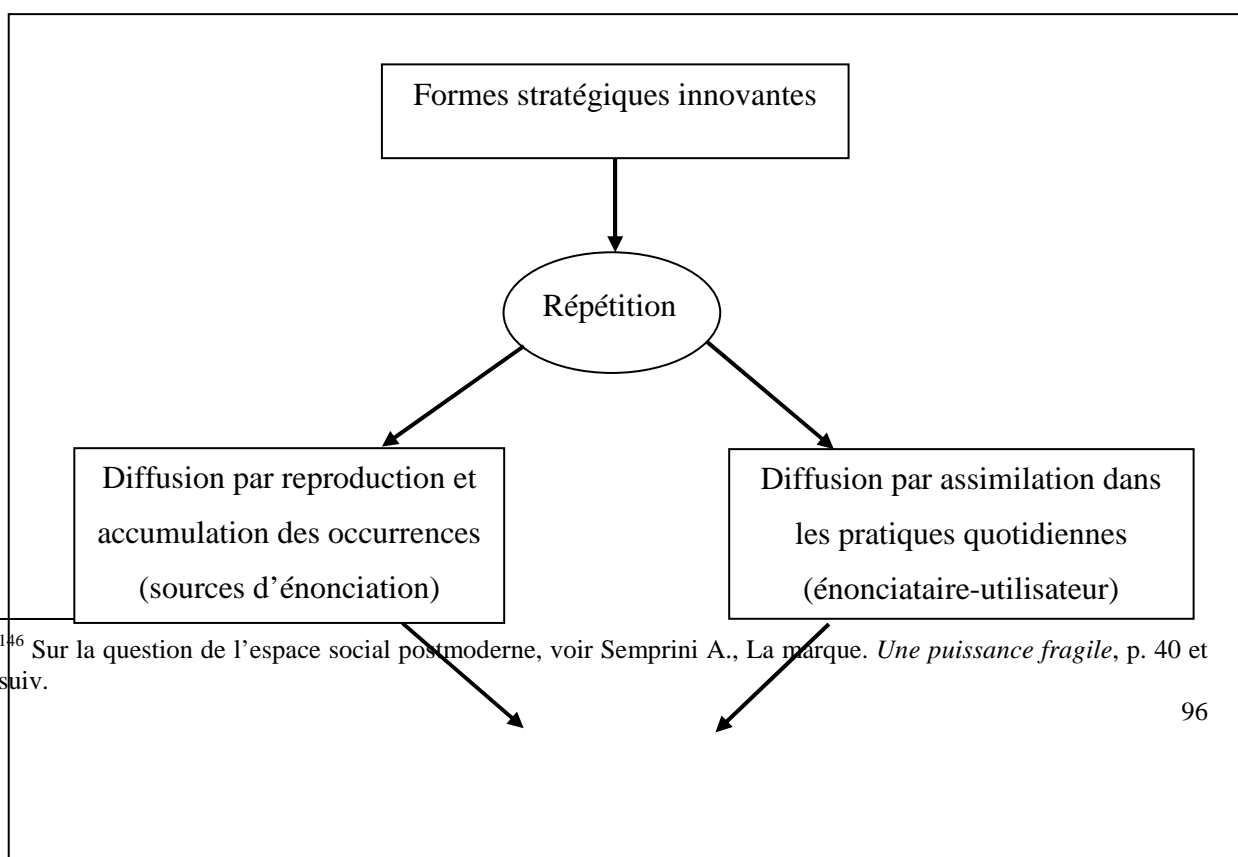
Formes stratégiques innovantes

Répétition

Diffusion par reproduction et accumulation des occurrences (sources d'énonciation)

Diffusion par assimilation dans les pratiques quotidiennes (énonciataire-utilisateur)

$^{146}$ Sur la question de l'espace social postmoderne, voir Semprini A., La marque. *Une puissance fragile*, p. 40 et suiv.

96